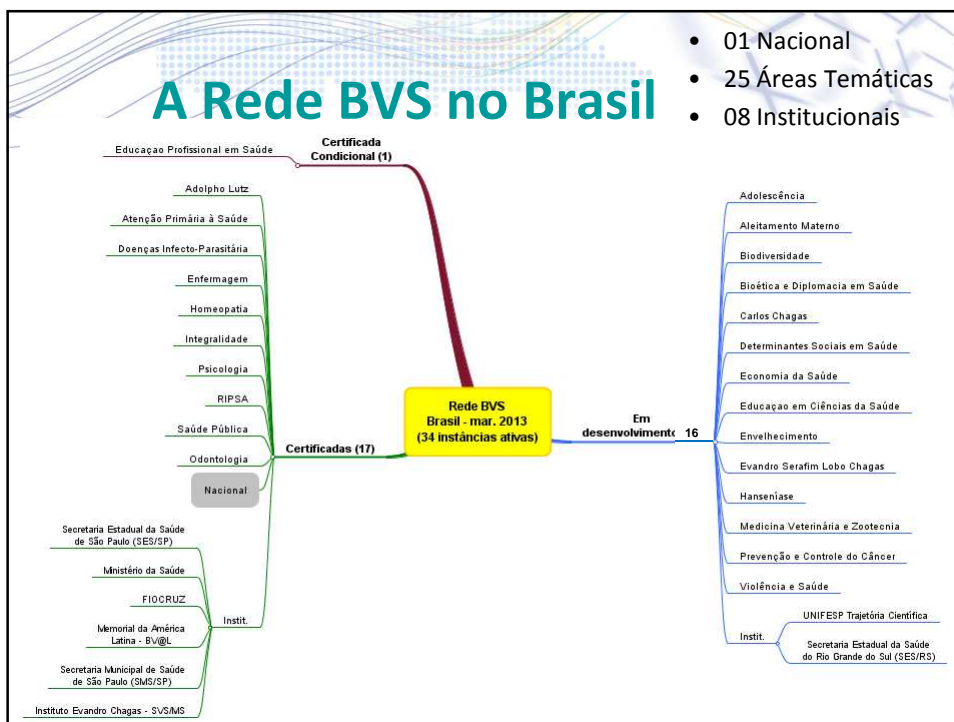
A Rede BVS no Brasil

• 01 Nacional
• 25 Áreas Temáticas
• 08 Institucionais

Certificada Condicional (1)

Educaçao Profissional em Saúde

Adolpho Lutz

Atenção Primária à Saúde

Doenças Infecto-Parasitária

Enfermagem

Homeopatia

Integralidade

Psicologia

RIPSA

Saúde Pública

Odontologia

Nacional

Certificadas (17)

Secretaria Estadual da Saúde de São Paulo (SES/SP)

Ministério da Saúde

FIOCRUZ

Memorial da América Latina - BV@L

Secretaria Municipal de Saúde de São Paulo (SMS/SP)

Instituto Evandro Chagas - SVS/MS

Instit.

Rede BVS
Brasil - mar. 2013
(34 instâncias ativas)

Em desenvolvimento 16

Adolescência

Aleitamento Materno

Biodiversidade

Bioética e Diplomacia em Saúde

Carlos Chagas

Determinantes Sociais em Saúde

Economia da Saúde

Educaçao em Ciências da Saúde

Envelhecimento

Evandro Serafim Lobo Chagas

Hanseníase

Medicina Veterinária e Zootecnia

Prevenção e Controle do Câncer

Violência e Saúde

Instit.

UNIFESP Trajetória Científica

Secretaria Estadual da Saúde do Rio Grande do Sul (SES/RS)